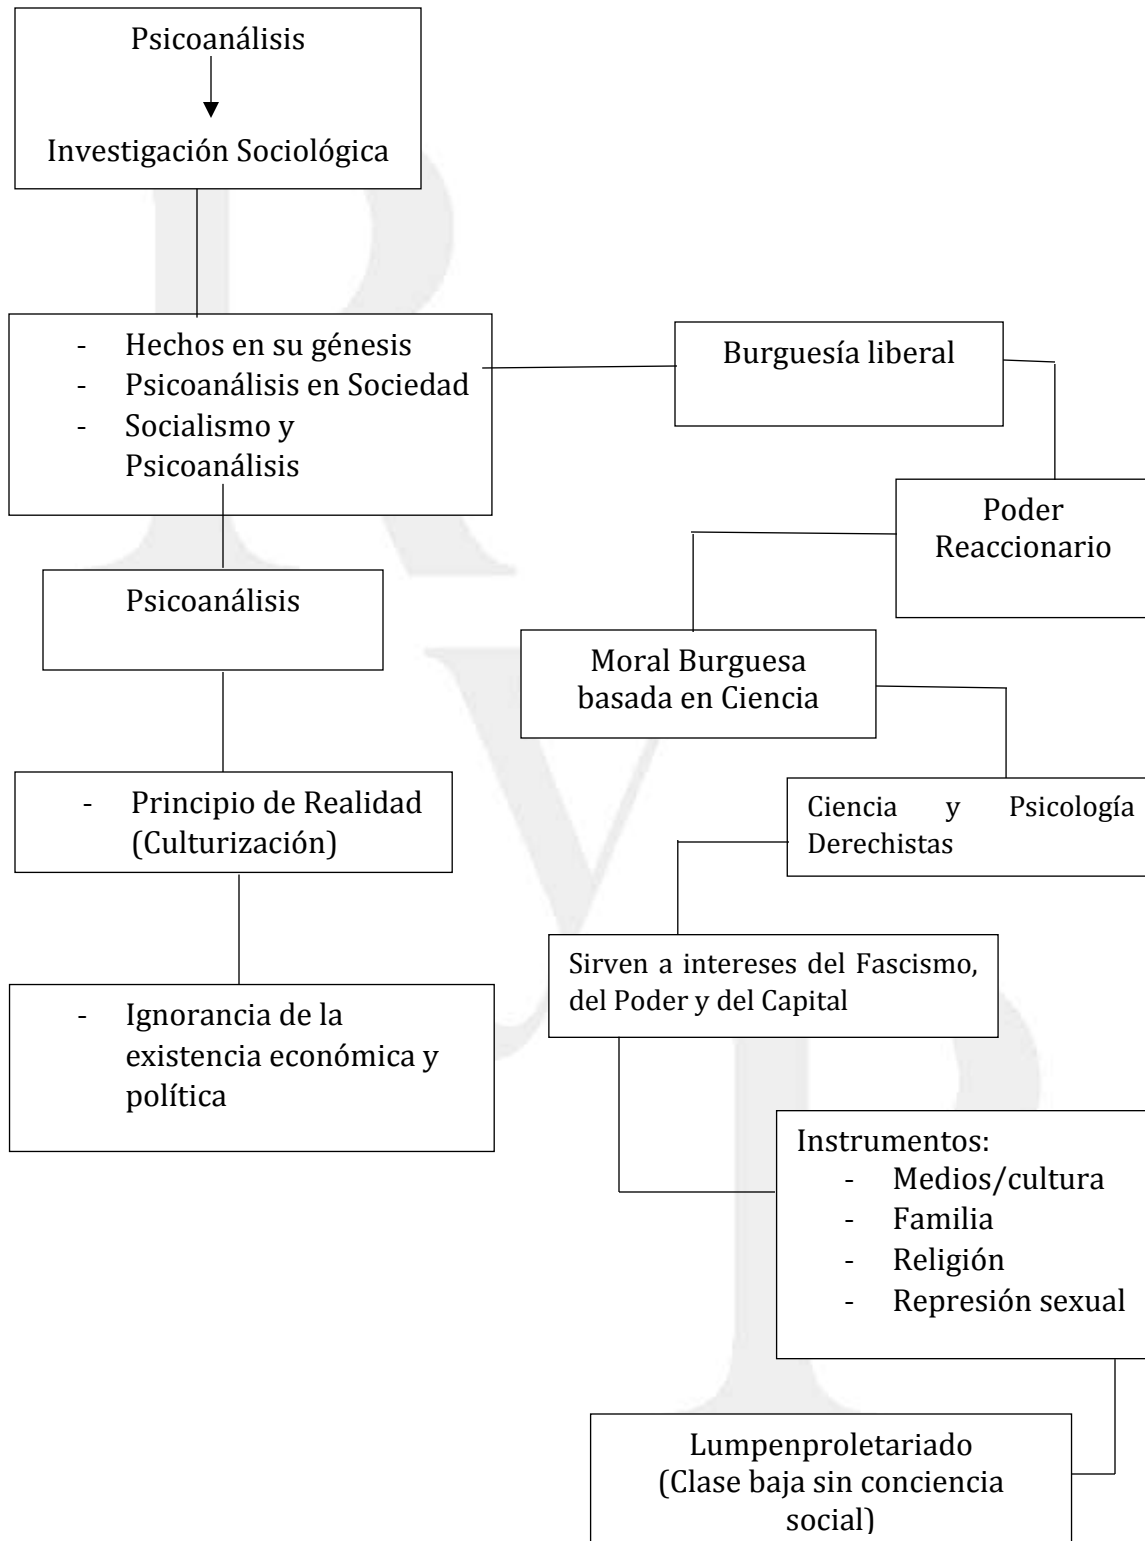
Psicoanálisis

Investigación Sociológica

- Hechos en su génesis
- Psicoanálisis en Sociedad
- Socialismo y Psicoanálisis

Psicoanálisis

- Principio de Realidad (Culturización)

- Ignorancia de la existencia económica y política

Burguesía liberal

Poder Reaccionario

Moral Burguesa basada en Ciencia

Ciencia y Psicología Derechistas

Sirven a intereses del Fascismo, del Poder y del Capital

Instrumentos:
- Medios/cultura
- Familia
- Religión
- Represión sexual

Lumpenproletariado (Clase baja sin conciencia social)